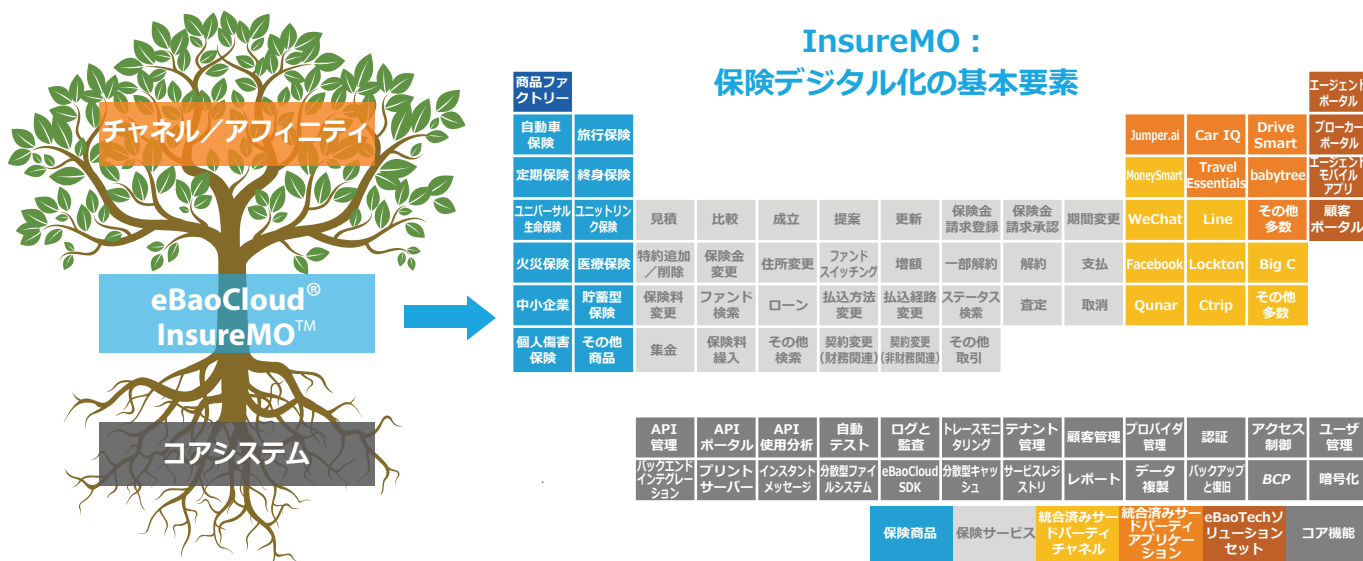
チャネル／アフィニティ

eBaoCloud®
InsureMO™

コアシステム

InsureMO：
保険デジタル化の基本要素

| 商品ファクトリー | | | | | | | | | | | | | | | | エージェントポータル |
|---|---|---|---|---|---|---|---|---|---|---|---|---|---|---|---|---|
| 自動車保険 | 旅行保険 | | | | | | | | | | | Jumper.ai | Car IQ | Drive Smart | ブローカーポータル |
| 定期保険 | 終身保険 | | | | | | | | | | | MoneySmart | Travel Essentials | babytree | エージェントモバイルアプリ |
| ユニバーサル生命保険 | ユニットリンク保険 | 見積 | 比較 | 成立 | 提案 | 更新 | 保険金請求登録 | 保険金請求承認 | 期間変更 | WeChat | Line | その他多数 | 顧客ポータル |
| 火災保険 | 医療保険 | 特約追加／削除 | 保険金変更 | 住所変更 | ファンドスイッチング | 増額 | 一部解約 | 解約 | 支払 | Facebook | Lockton | Big C | |
| 中小企業 | 貯蓄型保険 | 保険料変更 | ファンド検索 | ローン | 払込方法変更 | 払込経路変更 | ステータス検索 | 査定 | 取消 | Qunar | Ctrip | その他多数 | |
| 個人傷害保険 | その他商品 | 集金 | 保険料繰入 | その他検索 | 契約変更(財務関連) | 契約変更(非財務関連) | その他取引 | | | | | | |

| API管理 | APIポータル | API使用分析 | 自動テスト | ログと監査 | トレースモニタリング | テナント管理 | 顧客管理 | プロバイダ管理 | 認証 | アクセス制御 | ユーザ管理 |
|---|---|---|---|---|---|---|---|---|---|---|---|
| バックエンドインテグレーション | プリントサーバー | インスタントメッセージ | 分散型ファイルシステム | eBaoCloud SDK | 分散型キャッシュ | サービスレジストリ | レポート | データ複製 | バックアップと復旧 | BCP | 暗号化 |

保険商品 保険サービス 統合済みサードパーティチャネル 統合済みサードパーティアプリケーション eBaoTechソリューションセット コア機能